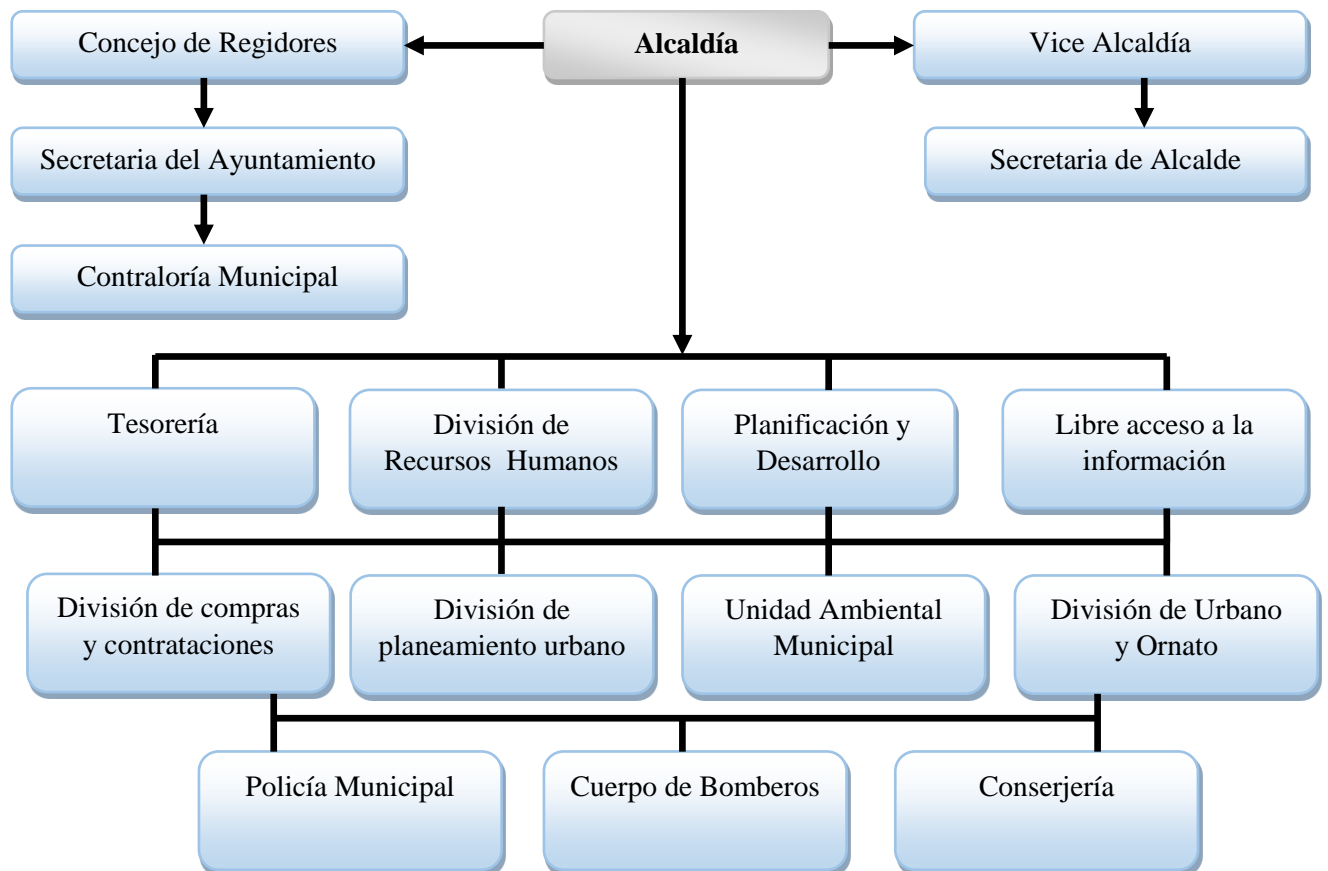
Concejo de Regidores

Alcaldía

Vice Alcaldía

Secretaria del Ayuntamiento

Secretaria de Alcalde

Contraloría Municipal

Tesorería

División de Recursos Humanos

Planificación y Desarrollo

Libre acceso a la información

División de compras y contrataciones

División de planeamiento urbano

Unidad Ambiental Municipal

División de Urbano y Ornato

Policía Municipal

Cuerpo de Bomberos

Conserjería